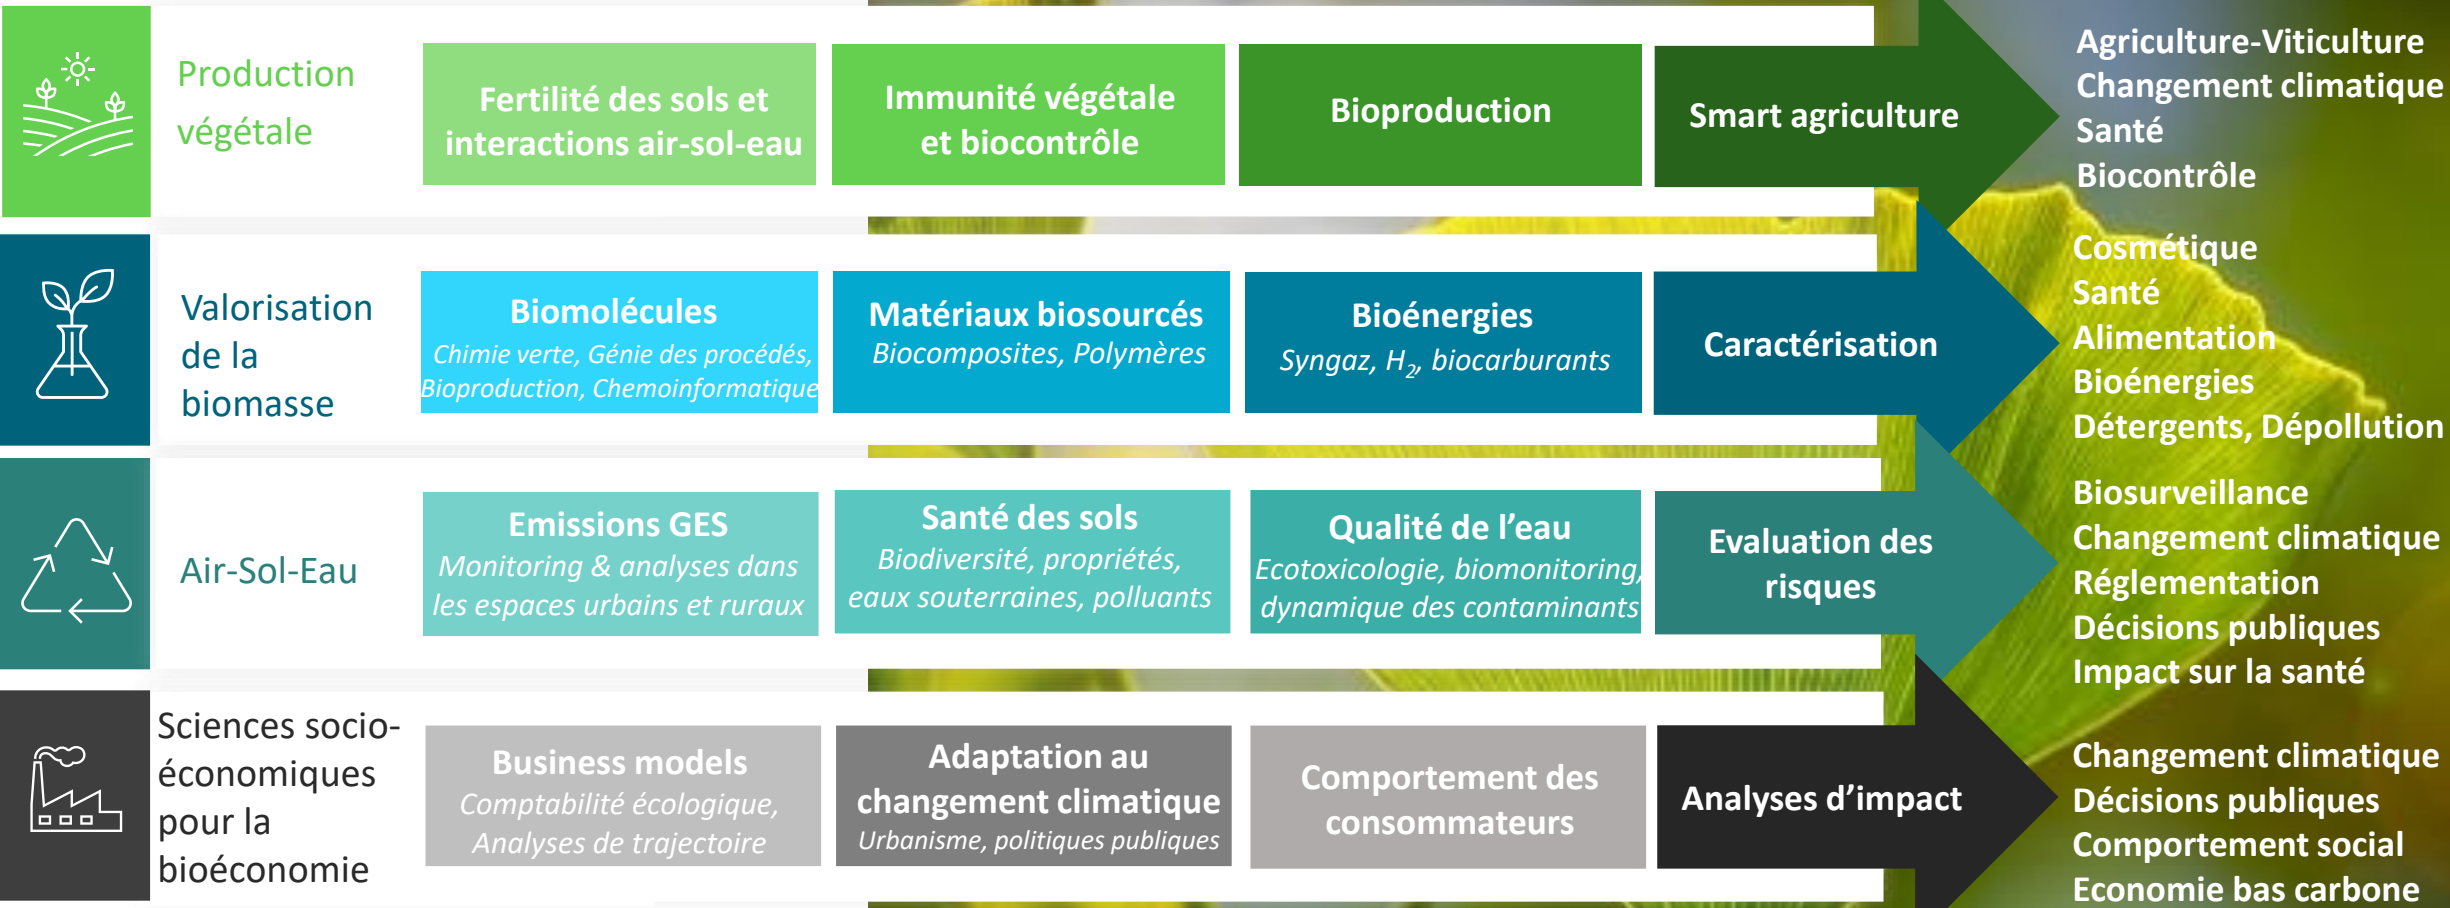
Production végétale

Fertilité des sols et interactions air-sol-eau

Immunité végétale et biocontrôle

Bioproduction

Smart agriculture

Agriculture-Viticulture
Changement climatique
Santé
Biocontrôle

Valorisation de la biomasse

Biomolécules
*Chimie verte, Génie des procédés, Bioproduction, Chemoinformatique*

Matériaux biosourcés
*Biocomposites, Polymères*

Bioénergies
*Syngaz, $H_2$, biocarburants*

Caractérisation

Cosmétique
Santé
Alimentation
Bioénergies
Détergents, Dépollution

Air-Sol-Eau

Emissions GES
*Monitoring & analyses dans les espaces urbains et ruraux*

Santé des sols
*Biodiversité, propriétés, eaux souterraines, polluants*

Qualité de l'eau
*Ecotoxicologie, biomonitoring, dynamique des contaminants*

Evaluation des risques

Biosurveillance
Changement climatique
Réglementation
Décisions publiques
Impact sur la santé

Sciences socio-économiques pour la bioéconomie

Business models
*Comptabilité écologique, Analyses de trajectoire*

Adaptation au changement climatique
*Urbanisme, politiques publiques*

Comportement des consommateurs

Analyses d'impact

Changement climatique
Décisions publiques
Comportement social
Economie bas carbone